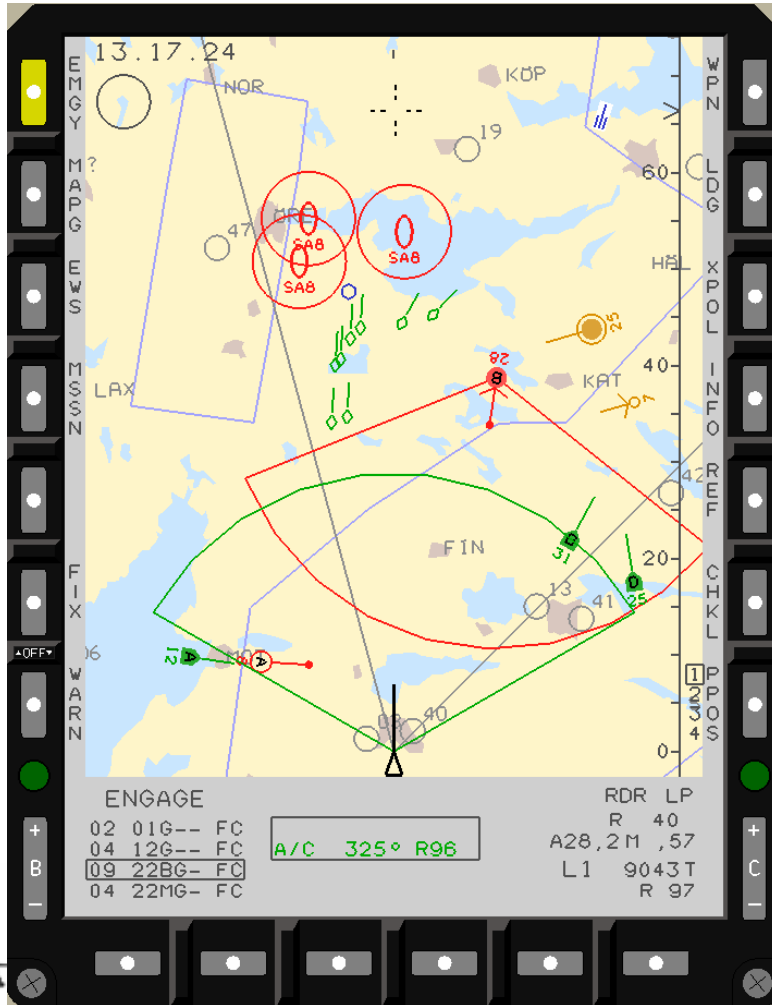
13.17.24

EMGY
MAPG
EWS
MSSN
FIX
OFF
WARN

WPN
LDG
XPOL
INFO
REF
CHKL
1 2 3 4
POS

NOR
KÖP
19
60
47
SA8
SA8
SA8
HAL
25
28
B
40
LAX
KAT
1
42
FIN
20
D
31
D
25
13
41
12
A
MOT
A
06
08
40
0

+ B −
+ C −

ENGAGE
02 01G-- FC
04 12G-- FC
09 22BG- FC
04 22MG- FC

A/C 325° R96

RDR LP
R 40
A28,2M ,57
L1 9043T
R 97